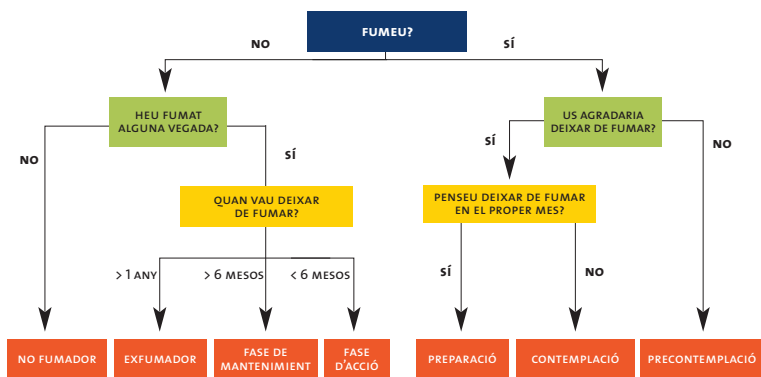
FUMEU?

NO

SÍ

HEU FUMAT ALGUNA VEGADA?

NO

SÍ

QUAN VAU DEIXAR DE FUMAR?

> 1 ANY

> 6 MESOS

< 6 MESOS

US AGRADARIA DEIXAR DE FUMAR?

SÍ

NO

PENSEU DEIXAR DE FUMAR EN EL PROPER MES?

SÍ

NO

NO FUMADOR

EXFUMADOR

FASE DE MANTENIMENT

FASE D'ACCIÓ

PREPARACIÓ

CONTEMPLACIÓ

PRECONTEMPLACIÓ